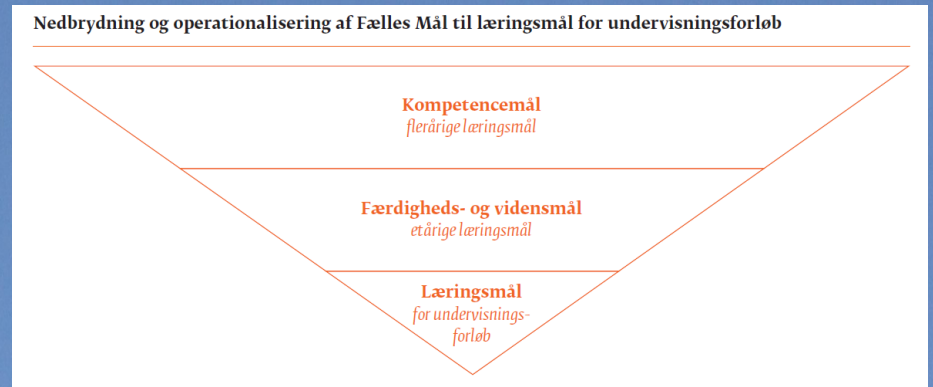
Nedbrydning og operationalisering af Fælles Mål til læringsmål for undervisningsforløb

Kompetencemål
flerårige læringsmål

Færdigheds- og vidensmål
etårige læringsmål

Læringsmål
for undervisningsforløb